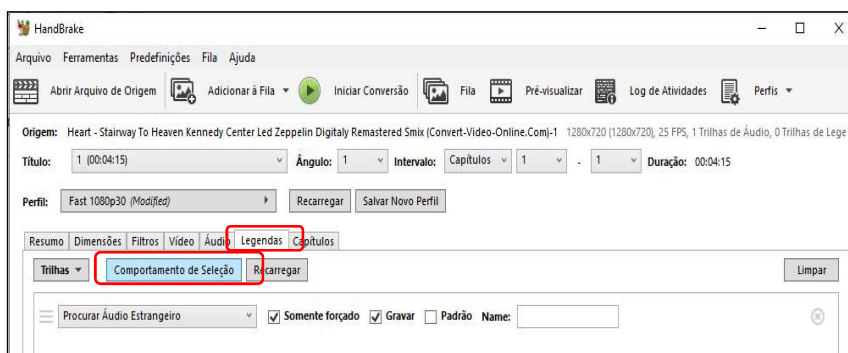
HandBrake

Arquivo Ferramentas Predefinições Fila Ajuda

Abrir Arquivo de Origem Adicionar à Fila ▾ Iniciar Conversão Fila Pré-visualizar Log de Atividades Perfis ▾

Origem: Heart - Stairway To Heaven Kennedy Center Led Zeppelin Digitaly Remastered Smix (Convert-Video-Online.Com)-1 1280x720 (1280x720), 25 FPS, 1 Trilhas de Áudio, 0 Trilhas de Lege

Título: 1 (00:04:15) Ângulo: 1 Intervalo: Capítulos 1 - 1 Duração: 00:04:15

Perfil: Fast 1080p30 (Modified) Recarregar Salvar Novo Perfil

Resumo Dimensões Filtros Vídeo Áudio Legendas Capítulos

Trilhas ▾ Comportamento de Seleção Recarregar Limpar

Procurar Áudio Estrangeiro Somente forçado Gravar Padrão Name: